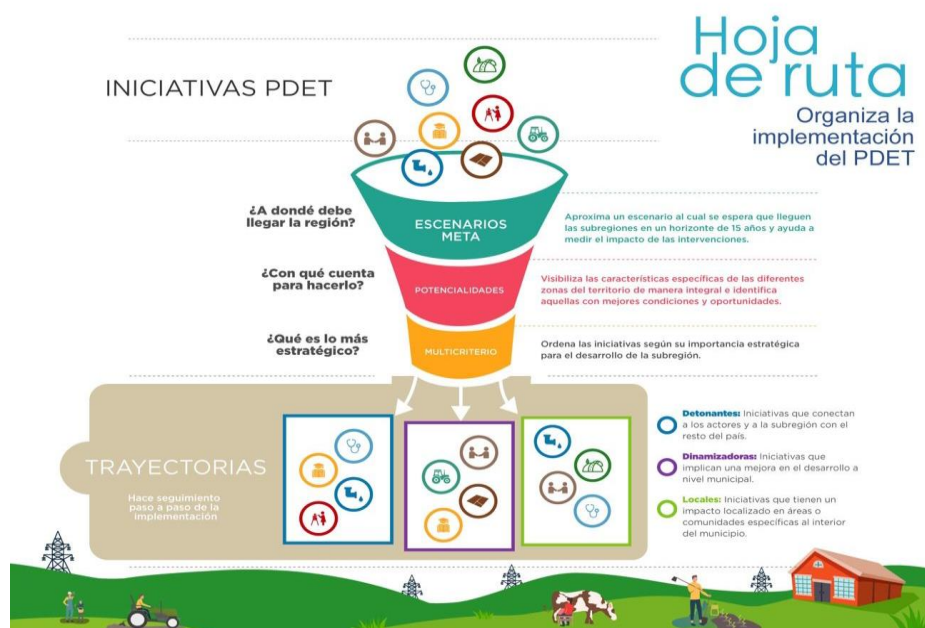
Hoja de ruta

Organiza la implementación del PDET

INICIATIVAS PDET

¿A dondé debe llegar la región?

ESCENARIOS META

Aproxima un escenario al cual se espera que lleguen las subregiones en un horizonte de 15 años y ayuda a medir el impacto de las intervenciones.

¿Con qué cuenta para hacerlo?

POTENCIALIDADES

Visibiliza las características específicas de las diferentes zonas del territorio de manera integral e identifica aquellas con mejores condiciones y oportunidades.

¿Qué es lo más estratégico?

MULTICRITERIO

Ordena las iniciativas según su importancia estratégica para el desarrollo de la subregión.

TRAYECTORIAS

Hace seguimiento paso a paso de la implementación

Detonantes: Iniciativas que conectan a los actores y a la subregión con el resto del país.

Dinamizadoras: Iniciativas que implican una mejora en el desarrollo a nivel municipal.

Locales: Iniciativas que tienen un impacto localizado en áreas o comunidades específicas al interior del municipio.